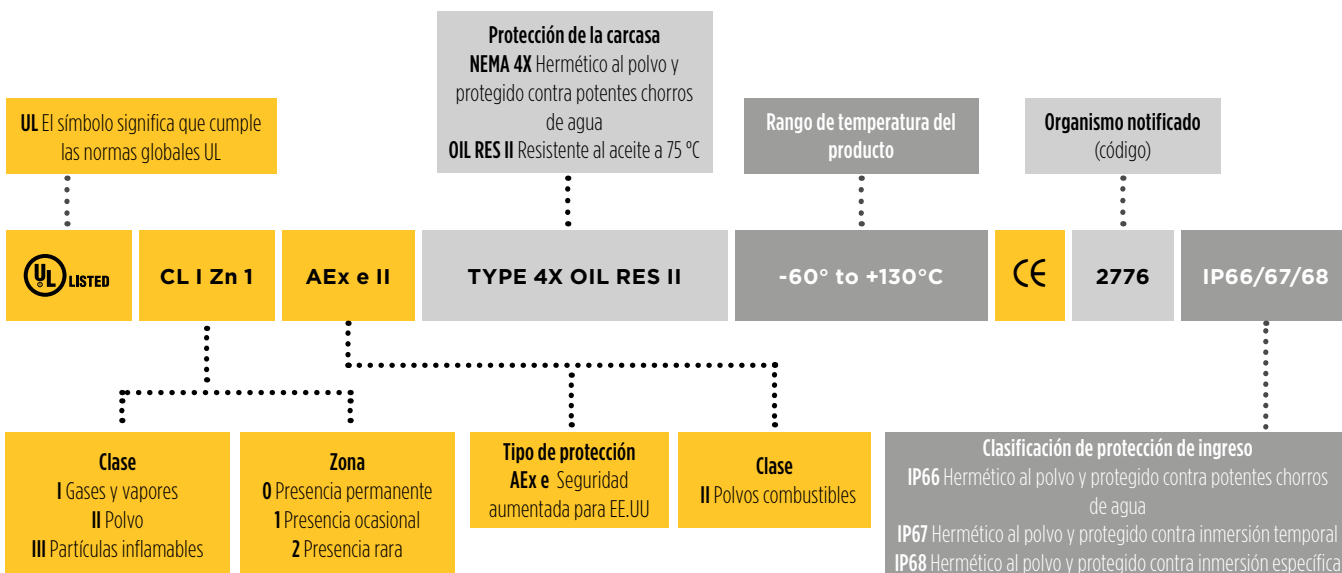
Protección de la carcasa
NEMA 4X Hermético al polvo y protegido contra potentes chorros de agua
OIL RES II Resistente al aceite a 75 °C

UL El símbolo significa que cumple las normas globales UL

Rango de temperatura del producto

Organismo notificado (código)

UL LISTED

CL I Zn 1

AEx e II

TYPE 4X OIL RES II

-60° to +130°C

CE

2776

IP66/67/68

Clase
I Gases y vapores
II Polvo
III Partículas inflamables

Zona
0 Presencia permanente
1 Presencia ocasional
2 Presencia rara

Tipo de protección
AEx e Seguridad aumentada para EE.UU

Clase
II Polvos combustibles

Clasificación de protección de ingreso
IP66 Hermético al polvo y protegido contra potentes chorros de agua
IP67 Hermético al polvo y protegido contra inmersión temporal
IP68 Hermético al polvo y protegido contra inmersión específica